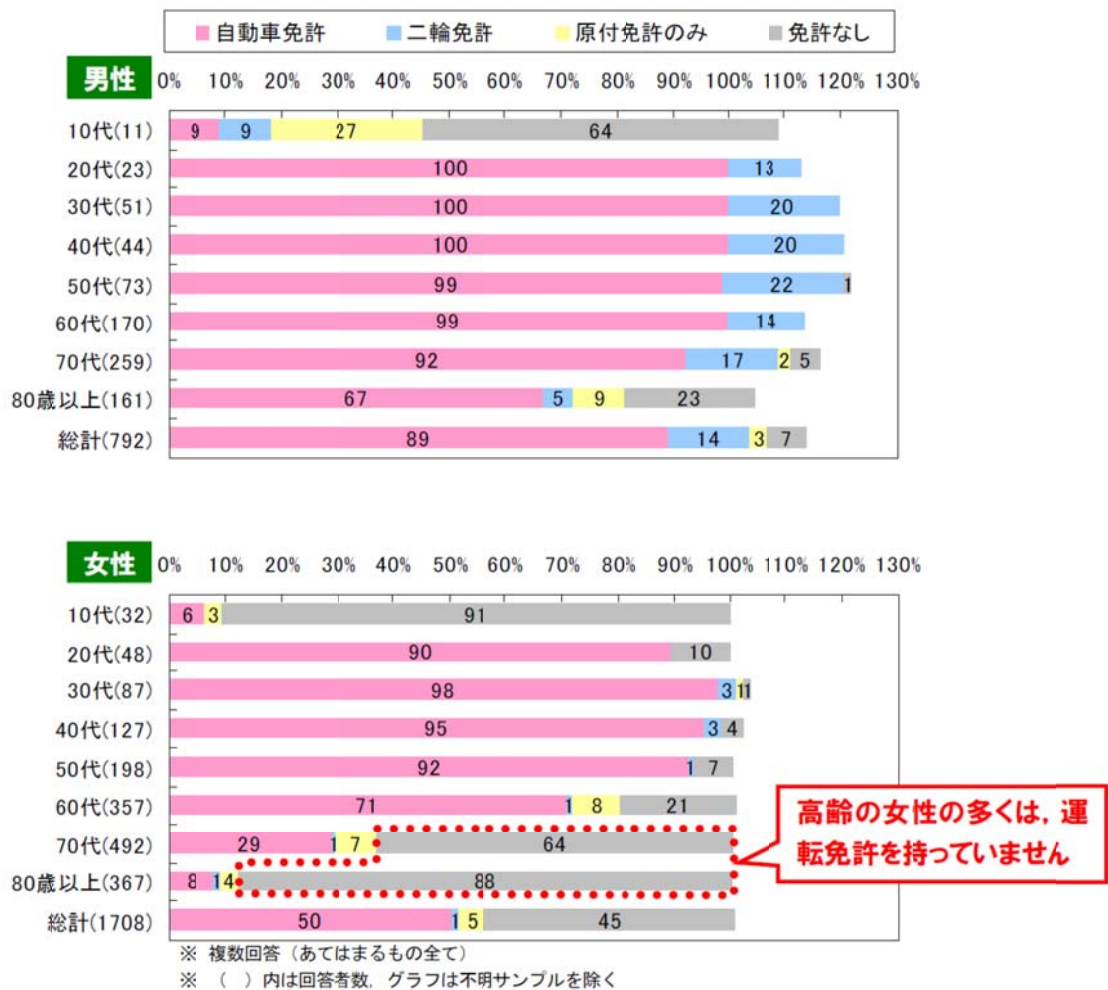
自動車免許　二輪免許　原付免許のみ　免許なし

男性

0%　10%　20%　30%　40%　50%　60%　70%　80%　90%　100%　110%　120%　130%

| | 自動車免許 | 二輪免許 | 原付免許のみ | 免許なし |
|---|---|---|---|---|
| 10代(11) | 9 | 9 | 27 | 64 |
| 20代(23) | 100 | 13 | | |
| 30代(51) | 100 | 20 | | |
| 40代(44) | 100 | 20 | | |
| 50代(73) | 99 | 22 | | 1 |
| 60代(170) | 99 | 14 | | |
| 70代(259) | 92 | 17 | 2 | 5 |
| 80歳以上(161) | 67 | 5 | 9 | 23 |
| 総計(792) | 89 | 14 | 3 | 7 |

女性

0%　10%　20%　30%　40%　50%　60%　70%　80%　90%　100%　110%　120%　130%

| | 自動車免許 | 二輪免許 | 原付免許のみ | 免許なし |
|---|---|---|---|---|
| 10代(32) | 6 | | 3 | 91 |
| 20代(48) | 90 | | | 10 |
| 30代(87) | 98 | 3 | 1 | 1 |
| 40代(127) | 95 | 3 | | 4 |
| 50代(198) | 92 | 1 | | 7 |
| 60代(357) | 71 | 1 | 8 | 21 |
| 70代(492) | 29 | 1 | 7 | 64 |
| 80歳以上(367) | 8 | 1 | 4 | 88 |
| 総計(1708) | 50 | 1 | 5 | 45 |

高齢の女性の多くは，運転免許を持っていません

※ 複数回答（あてはまるもの全て）
※ （ ）内は回答者数，グラフは不明サンプルを除く